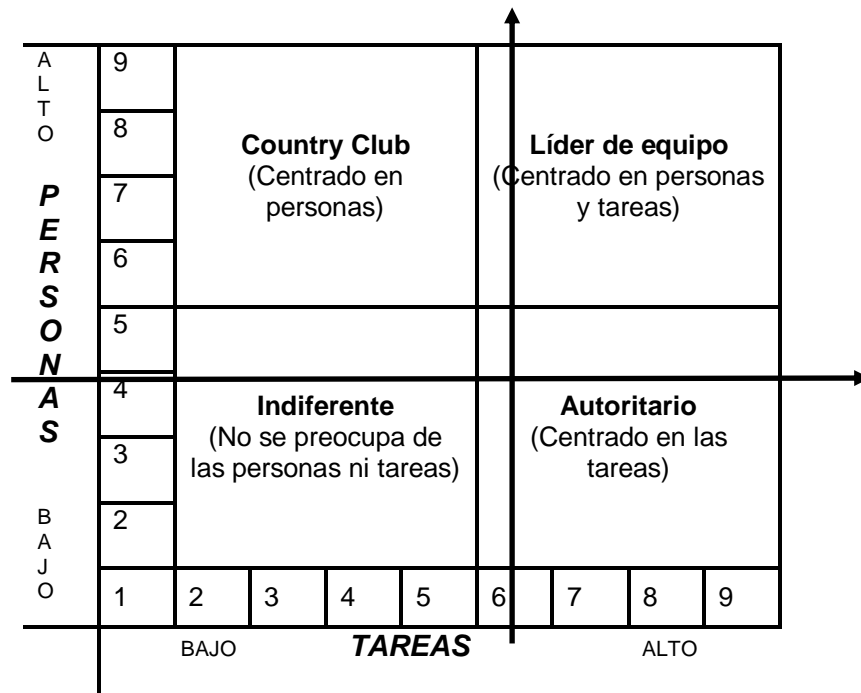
ALTO

PERSONAS

BAJO

9
8
7
6
5
4
3
2
1

Country Club
(Centrado en personas)

Líder de equipo
(Centrado en personas y tareas)

Indiferente
(No se preocupa de las personas ni tareas)

Autoritario
(Centrado en las tareas)

2 3 4 5 6 7 8 9

BAJO TAREAS ALTO